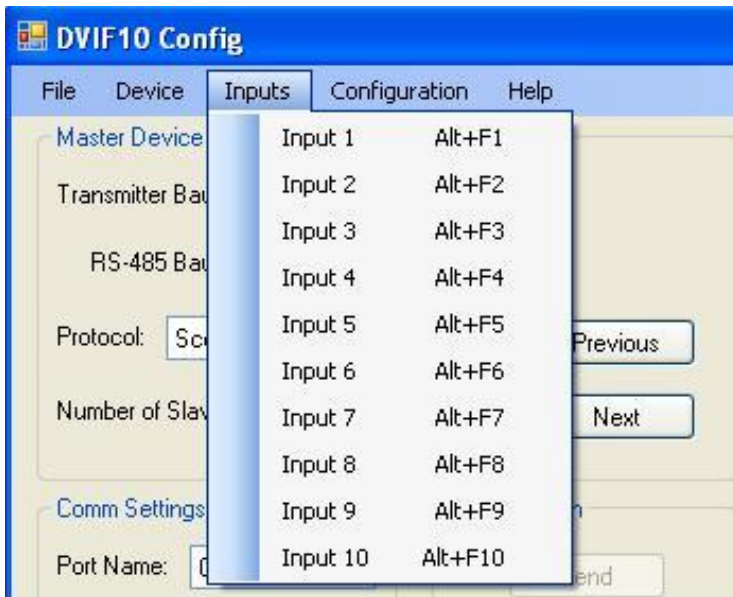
DVIF10 Config

File Device Inputs Configuration Help

Master Device

Transmitter Bau

RS-485 Bau

Protocol: Sc

Number of Slav

Comm Settings

Port Name: (

| Input 1 | Alt+F1 |
|---|---|
| Input 2 | Alt+F2 |
| Input 3 | Alt+F3 |
| Input 4 | Alt+F4 |
| Input 5 | Alt+F5 |
| Input 6 | Alt+F6 |
| Input 7 | Alt+F7 |
| Input 8 | Alt+F8 |
| Input 9 | Alt+F9 |
| Input 10 | Alt+F10 |

Previous

Next

end